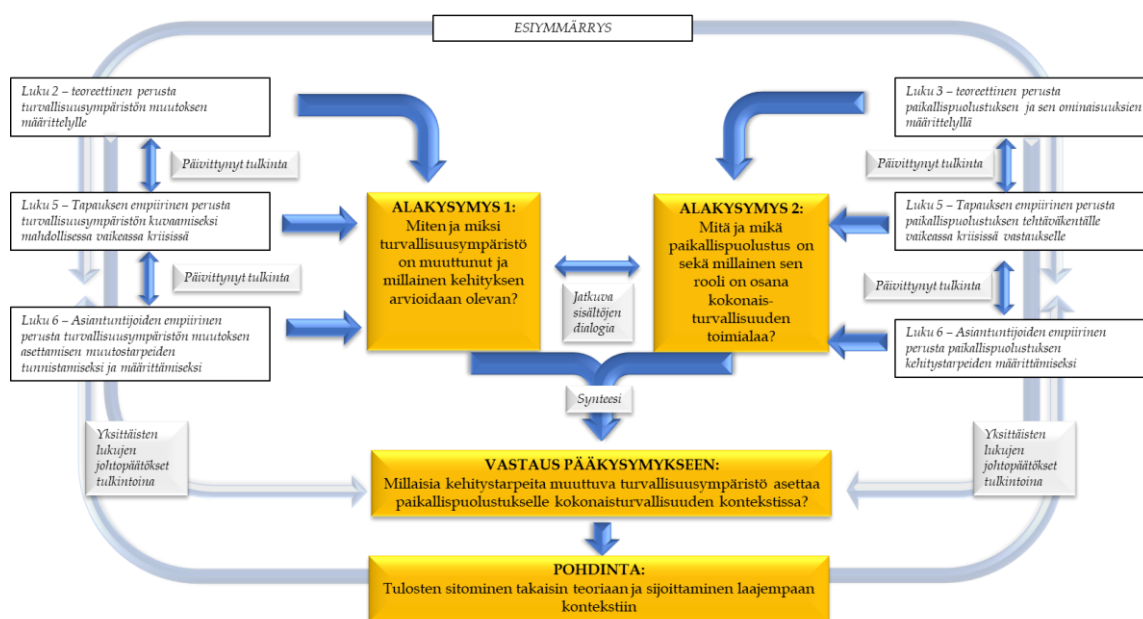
ESIYMMÄRRYS

Luku 2 – teoreettinen perusta turvallisuusympäristön muutoksen määrittelylle

Päivittynyt tulkinta

Luku 5 – Tapauksen empiirinen perusta turvallisuusympäristön kuvaamiseksi mahdollisessa vaikeassa kriisissä

Päivittynyt tulkinta

Luku 6 – Asiantuntijoiden empiirinen perusta turvallisuusympäristön muutoksen asettamisen muutostarpeiden tunnistamiseksi ja määrittämiseksi

ALAKYSYMYS 1:
Miten ja miksi turvallisuusympäristö on muuttunut ja millainen kehityksen arvioidaan olevan?

Jatkuva sisältöjen dialogia

ALAKYSYMYS 2:
Mitä ja mikä paikallispuolustus on sekä millainen sen rooli on osana kokonaisturvallisuuden toimialaa?

Luku 3 – teoreettinen perusta paikallispuolustuksen ja sen ominaisuuksien määrittelyllä

Päivittynyt tulkinta

Luku 5 – Tapauksen empiirinen perusta paikallispuolustuksen tehtäväkentälle vaikeassa kriisissä vastaukselle

Päivittynyt tulkinta

Luku 6 – Asiantuntijoiden empiirinen perusta paikallispuolustuksen kehitystarpeiden määrittämiseksi

Synteesi

Yksittäisten lukujen johtopäätökset tulkintoina

Yksittäisten lukujen johtopäätökset tulkintoina

VASTAUS PÄÄKYSYMYKSEEN:
Millaisia kehitystarpeita muuttuva turvallisuusympäristö asettaa paikallispuolustukselle kokonaisturvallisuuden kontekstissa?

POHDINTA:
Tulosten sitominen takaisin teoriaan ja sijoittaminen laajempaan kontekstiin